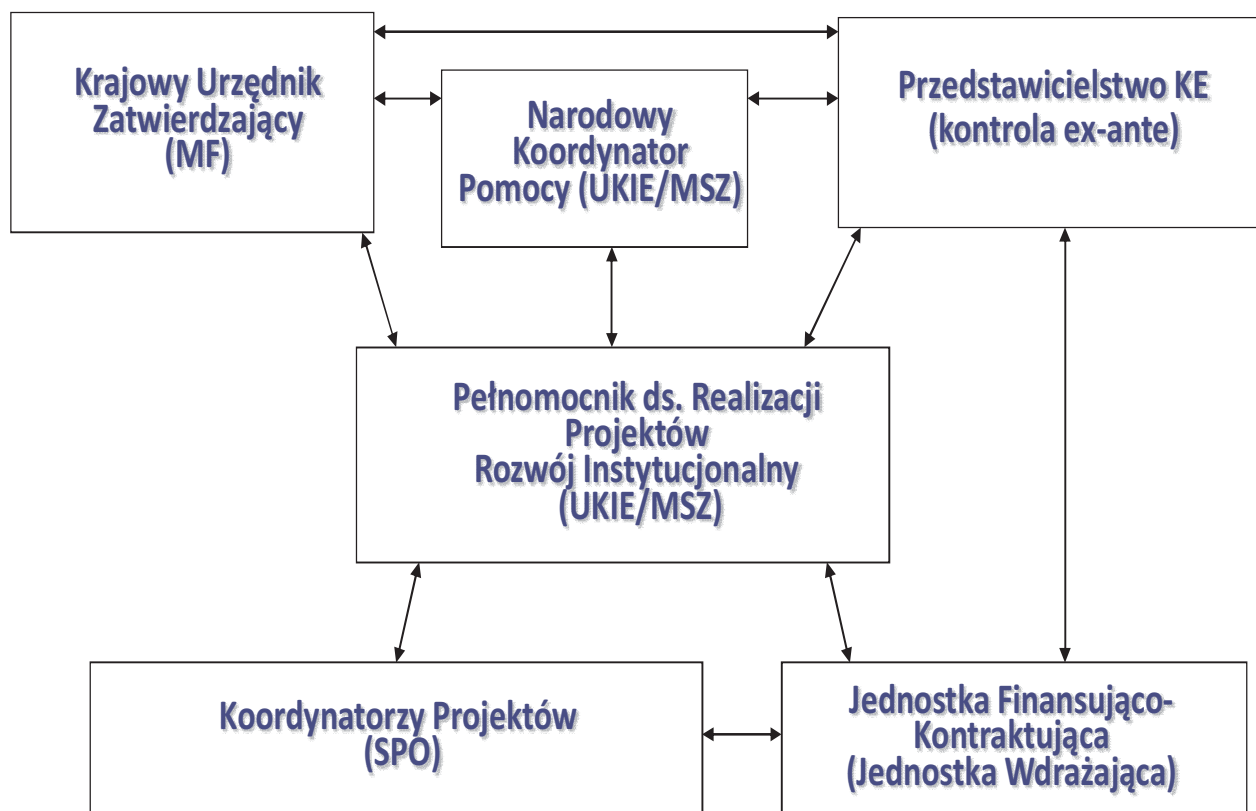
Krajowy Urzędnik Zatwierdzający (MF)

Narodowy Koordynator Pomocy (UKIE/MSZ)

Przedstawicielstwo KE (kontrola ex-ante)

Pełnomocnik ds. Realizacji Projektów Rozwój Instytucjonalny (UKIE/MSZ)

Koordynatorzy Projektów (SPO)

Jednostka Finansująco-Kontraktująca (Jednostka Wdrażająca)